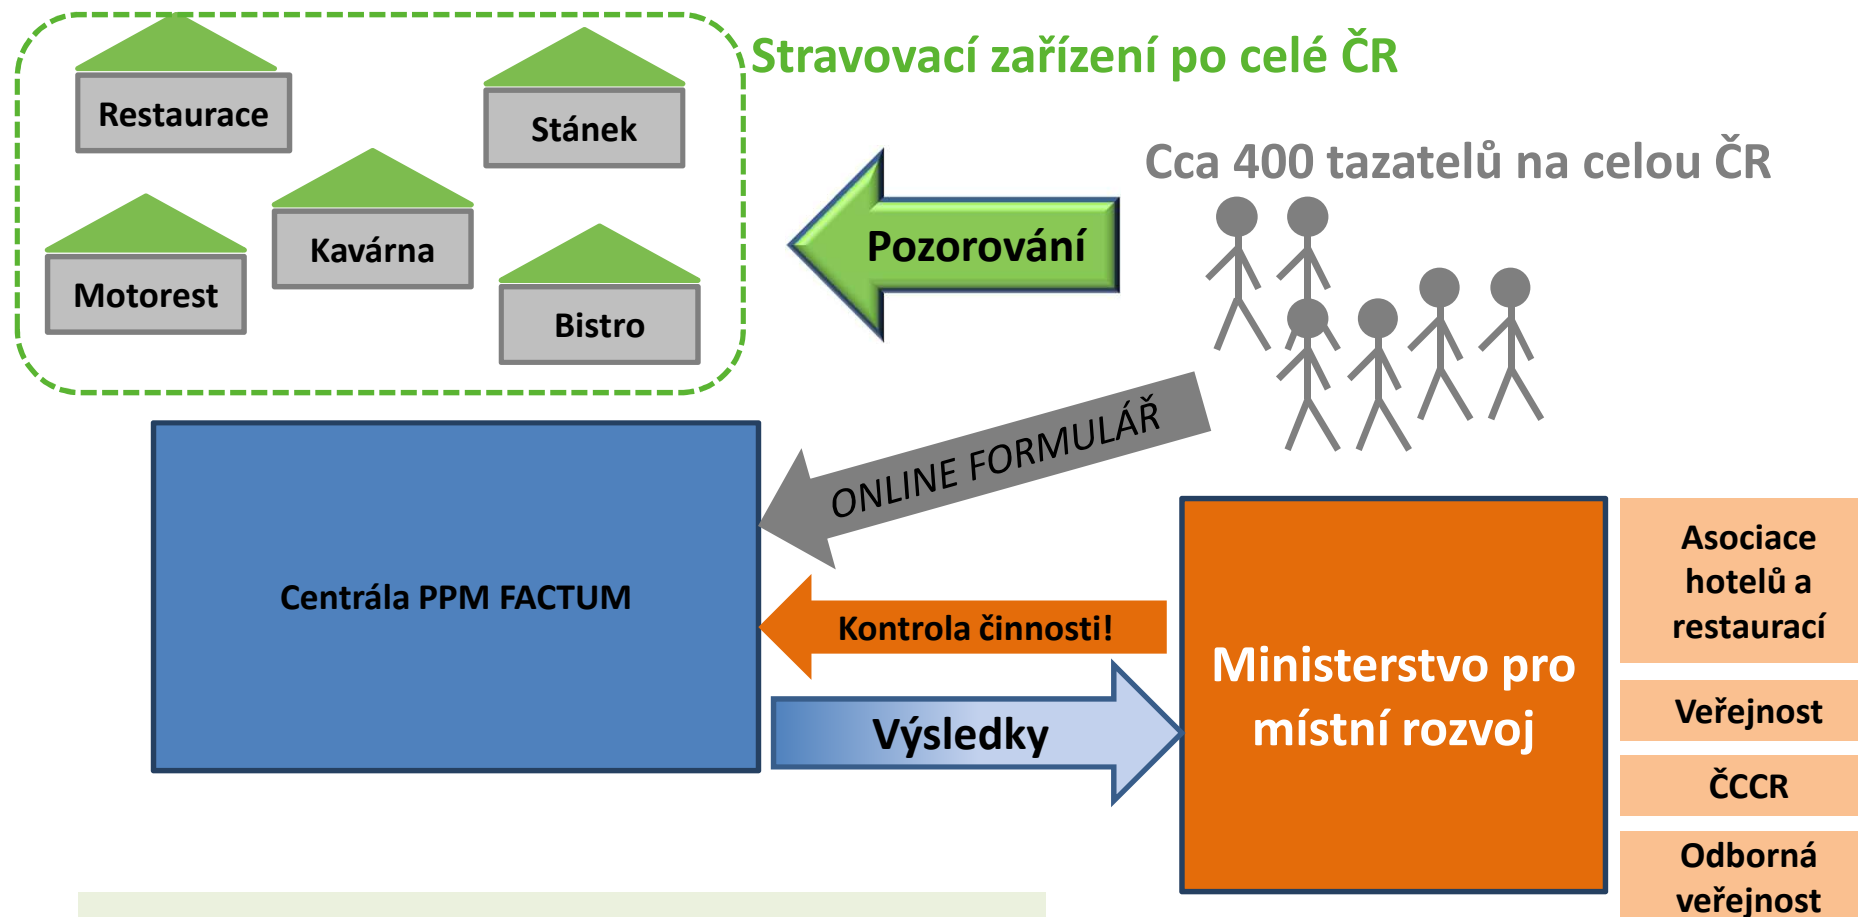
Restaurace

Stánek

Kavárna

Motorest

Bistro

Stravovací zařízení po celé ČR

Pozorování

Cca 400 tazatelů na celou ČR

ONLINE FORMULÁŘ

Centrála PPM FACTUM

Kontrola činnosti!

Výsledky

Ministerstvo pro místní rozvoj

Asociace hotelů a restaurací

Veřejnost

ČCCR

Odborná veřejnost